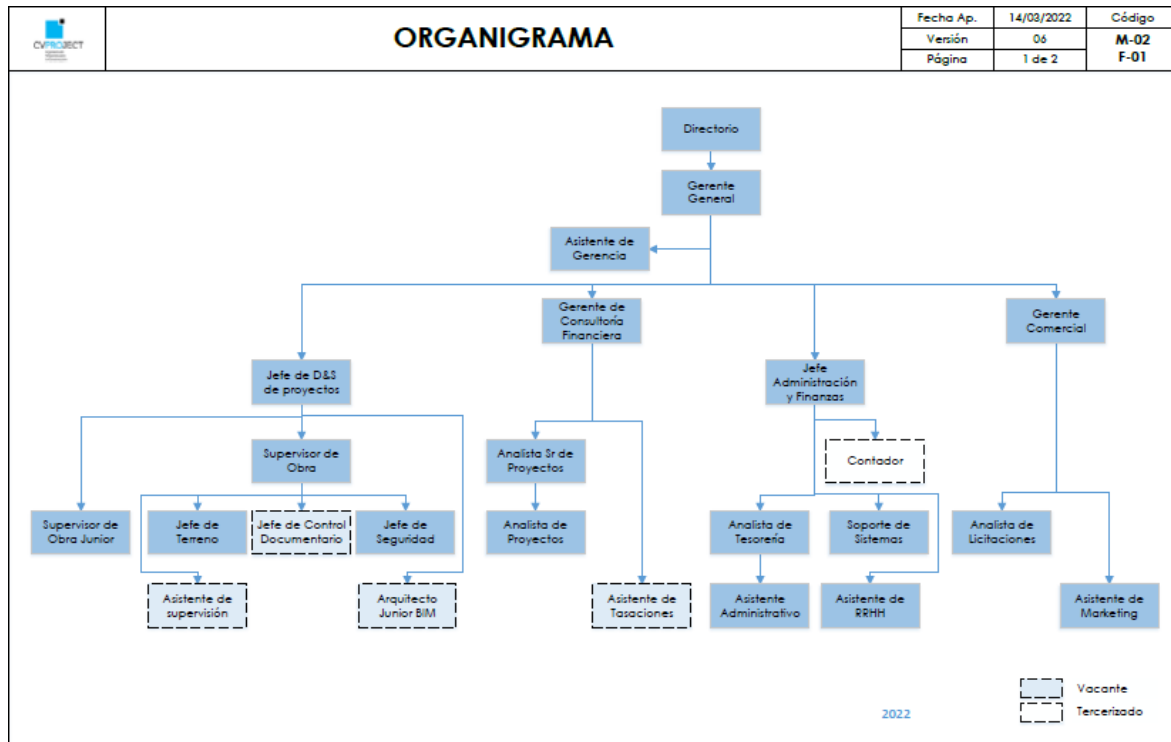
CVPROJECT

ORGANIGRAMA

| Fecha Ap. | 14/03/2022 | Código |
|---|---|---|
| Versión | 06 | M-02 |
| Página | 1 de 2 | F-01 |

Directorio

Gerente General

Asistente de Gerencia

Jefe de D&S de proyectos

Gerente de Consultoría Financiera

Jefe Administración y Finanzas

Gerente Comercial

Supervisor de Obra

Analista Sr de Proyectos

Contador

Supervisor de Obra Junior

Jefe de Terreno

Jefe de Control Documentario

Jefe de Seguridad

Analista de Proyectos

Analista de Tesorería

Soporte de Sistemas

Analista de Licitaciones

Asistente de supervisión

Arquitecto Junior BIM

Asistente de Tasaciones

Asistente Administrativo

Asistente de RRHH

Asistente de Marketing

Vacante

Tercerizado

2022